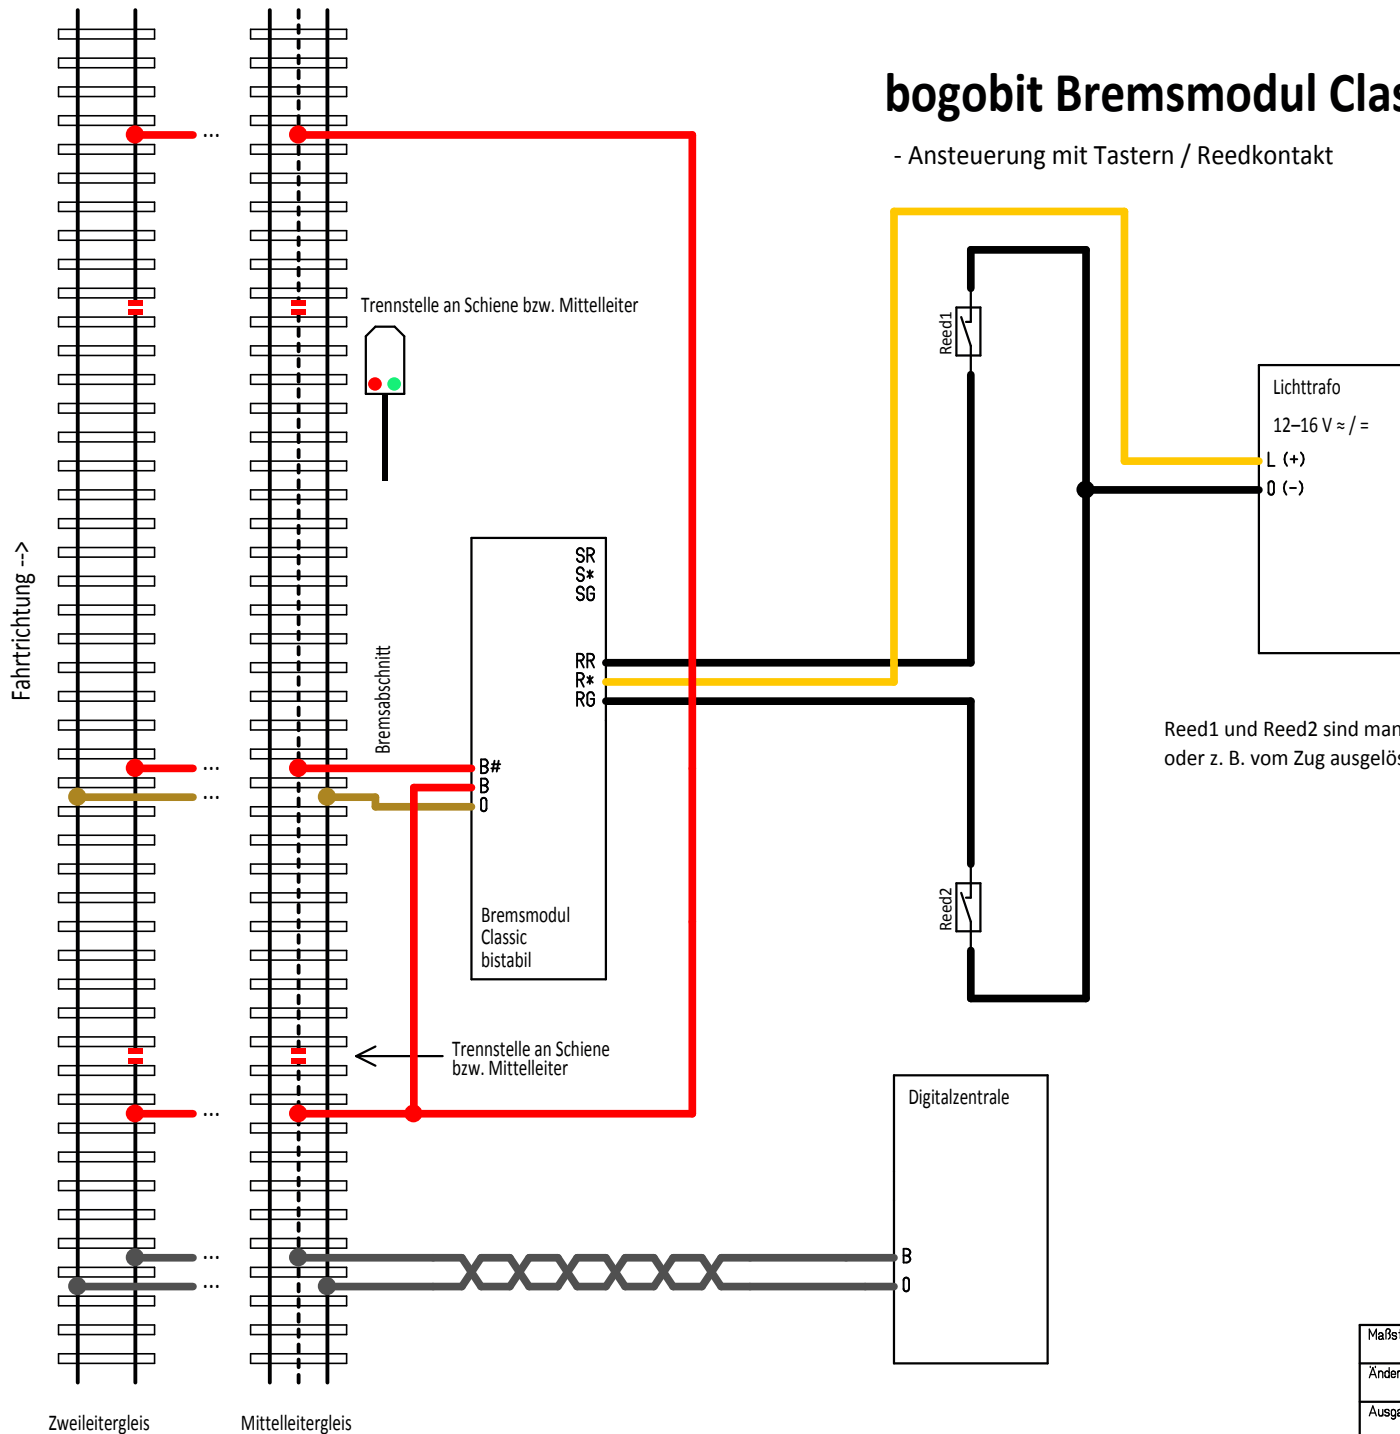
bogobit Bremsmodul Clas

- Ansteuerung mit Tastern / Reedkontakt

Trennstelle an Schiene bzw. Mittelleiter

Fahrtrichtung -->

Bremsabschnitt

SR
S*
SG

RR
R*
RG

B#
B
0

Bremsmodul Classic bistabil

Reed1

Reed2

Lichttrafo

12–16 V ≈ / =

L (+)
0 (-)

Reed1 und Reed2 sind man
oder z. B. vom Zug ausgelös

Trennstelle an Schiene bzw. Mittelleiter

Digitalzentrale

B
0

...
...
...
...
...
...

Zweileitergleis

Mittelleitergleis

Maßs
Änder
Ausga